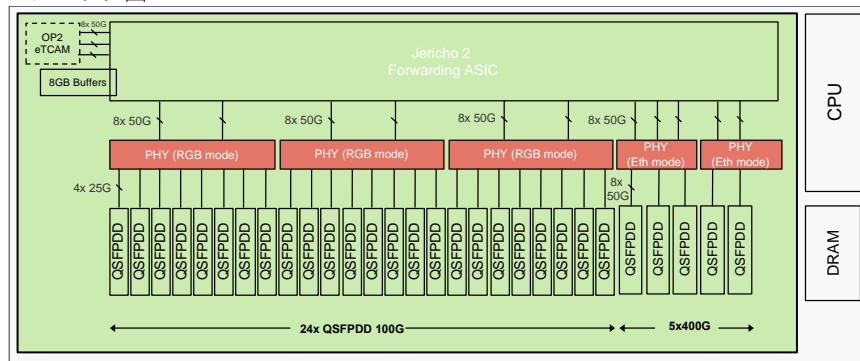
OP2 eTCAM

8x 50G

Jericho 2
Forwarding ASIC

8GB Buffers

8x 50G

8x 50G

8x 50G

8x 50G

PHY (RGB mode)

PHY (RGB mode)

PHY (RGB mode)

PHY (Eth mode)

PHY (Eth mode)

4x 25G

8x 50G

QSFPDD QSFPDD QSFPDD QSFPDD QSFPDD QSFPDD QSFPDD QSFPDD QSFPDD QSFPDD QSFPDD QSFPDD QSFPDD QSFPDD QSFPDD QSFPDD QSFPDD QSFPDD QSFPDD QSFPDD QSFPDD QSFPDD QSFPDD QSFPDD

QSFPDD QSFPDD QSFPDD QSFPDD QSFPDD

24x QSFPDD 100G

5x400G

CPU

DRAM